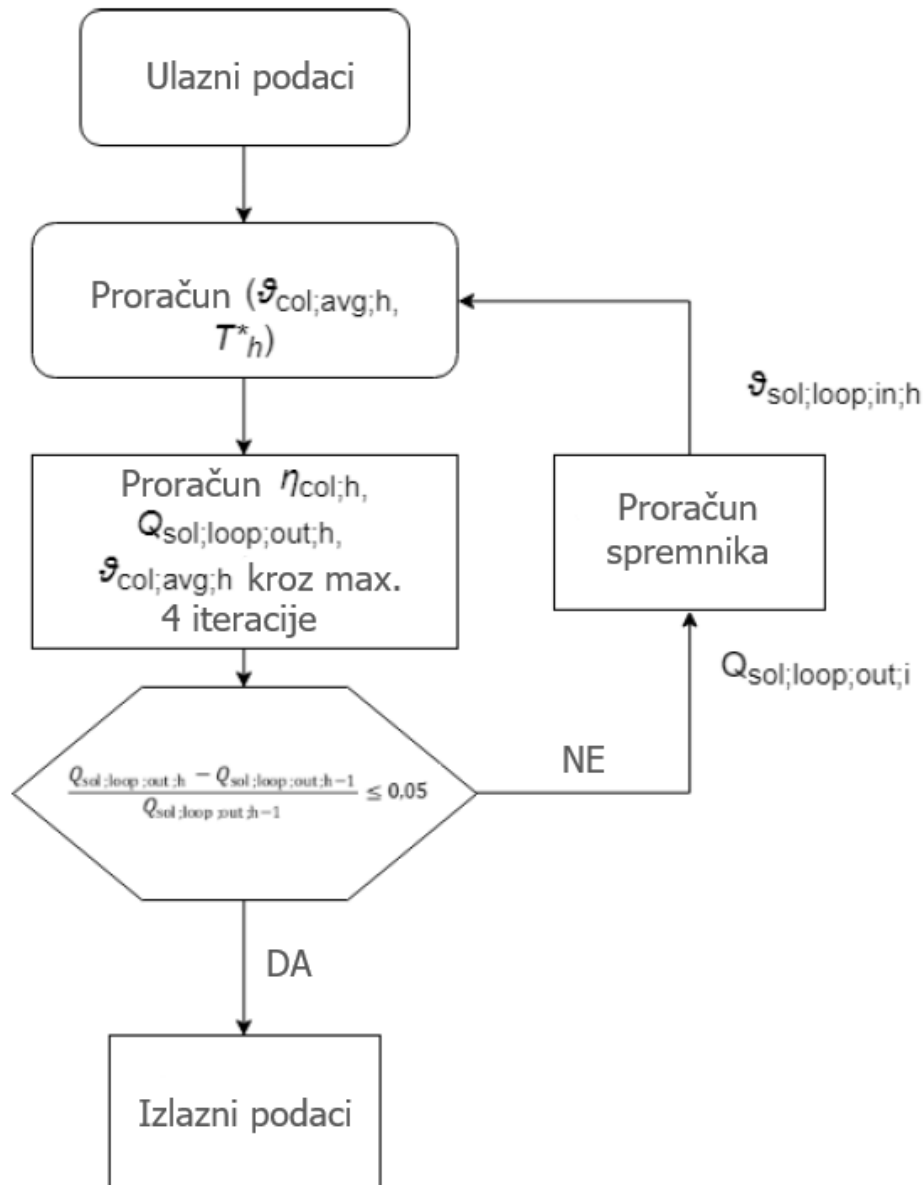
Ulazni podaci

Proračun ($\vartheta_{col;avg;h}$, $T^*_h$)

$\vartheta_{sol;loop;in;h}$

Proračun $\eta_{col;h}$, $Q_{sol;loop;out;h}$, $\vartheta_{col;avg;h}$ kroz max. 4 iteracije

Proračun spremnika

$Q_{sol;loop;out;i}$

$\frac{Q_{sol;loop;out;h} - Q_{sol;loop;out;h-1}}{Q_{sol;loop;out;h-1}} \leq 0{,}05$

NE

DA

Izlazni podaci